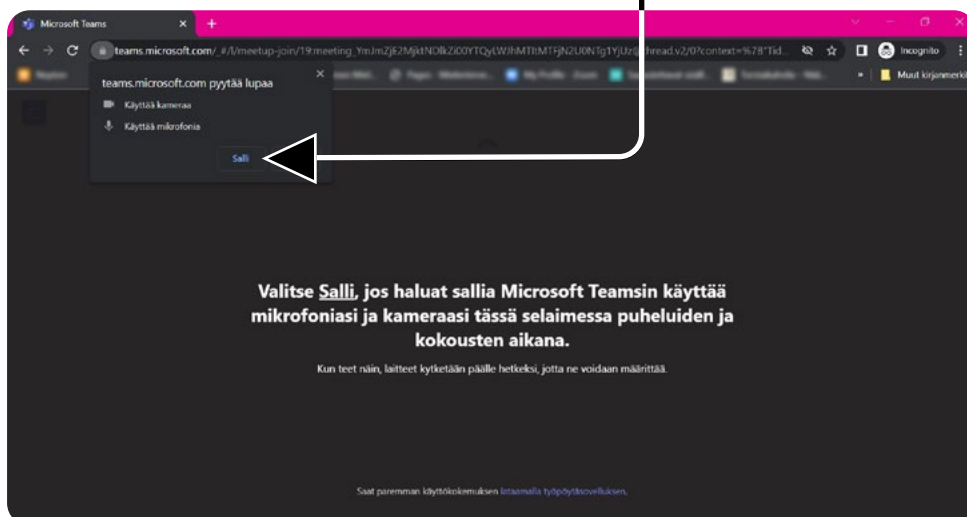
Microsoft Teams

teams.microsoft.com/_#/l/meetup-join/19:meeting_YmJmZjE2MjktNDlkZi00YTQyLWJhMTItMTFjN2U0NTg1YjUz@thread.v2/0?context=%7B"Tid...

Incognito

Muut kirjanmerkit

teams.microsoft.com pyytää lupaa

Käyttää kameraa

Käyttää mikrofonia

Salli

Valitse Salli, jos haluat sallia Microsoft Teamsin käyttää mikrofoniasi ja kameraasi tässä selaimessa puheluiden ja kokousten aikana.

Kun teet näin, laitteet kytketään päälle hetkeksi, jotta ne voidaan määrittää.

Saat paremman käyttökokemuksen lataamalla työpöytäsovelluksen.